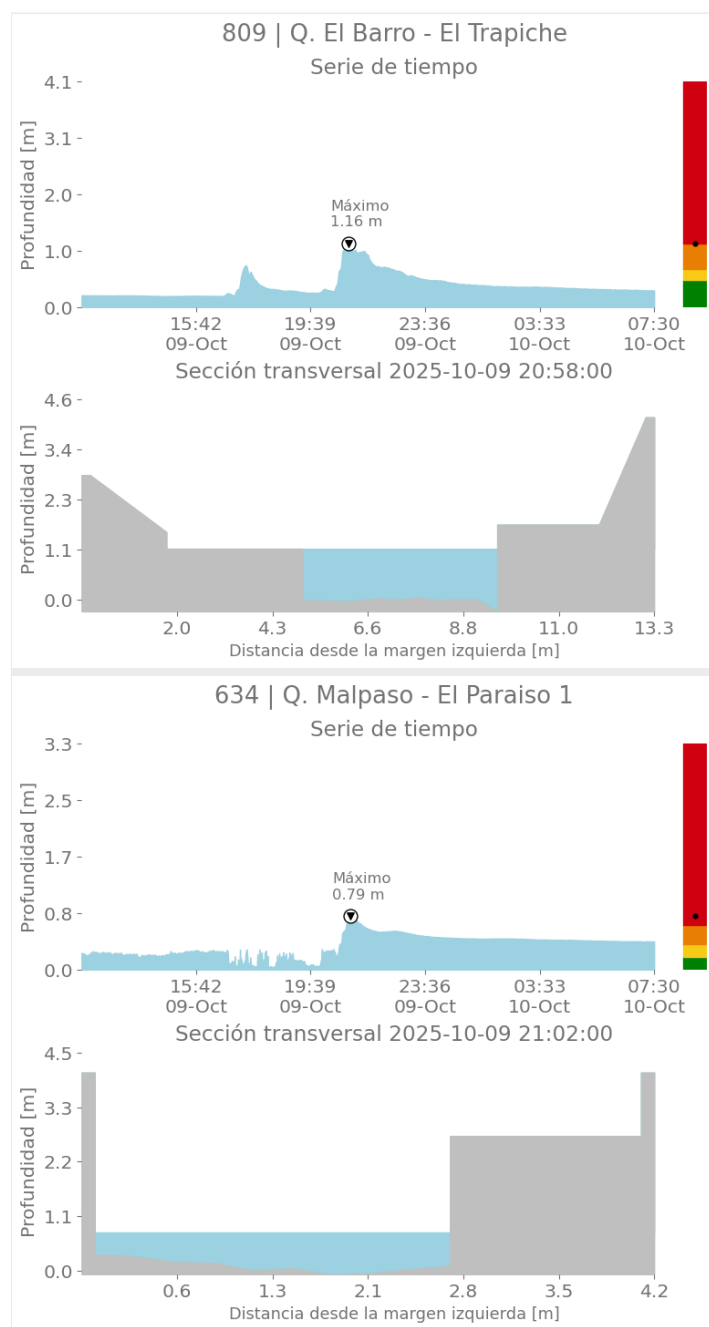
809 | Q. El Barro - El Trapiche

Serie de tiempo

Profundidad [m]

4.1
3.1
2.0
1.0
0.0

Máximo
1.16 m

15:42 09-Oct
19:39 09-Oct
23:36 09-Oct
03:33 10-Oct
07:30 10-Oct

Sección transversal 2025-10-09 20:58:00

Profundidad [m]

4.6
3.4
2.3
1.1
0.0

2.0
4.3
6.6
8.8
11.0
13.3

Distancia desde la margen izquierda [m]

634 | Q. Malpaso - El Paraiso 1

Serie de tiempo

Profundidad [m]

3.3
2.5
1.7
0.8
0.0

Máximo
0.79 m

15:42 09-Oct
19:39 09-Oct
23:36 09-Oct
03:33 10-Oct
07:30 10-Oct

Sección transversal 2025-10-09 21:02:00

Profundidad [m]

4.5
3.3
2.2
1.1
0.0

0.6
1.3
2.1
2.8
3.5
4.2

Distancia desde la margen izquierda [m]